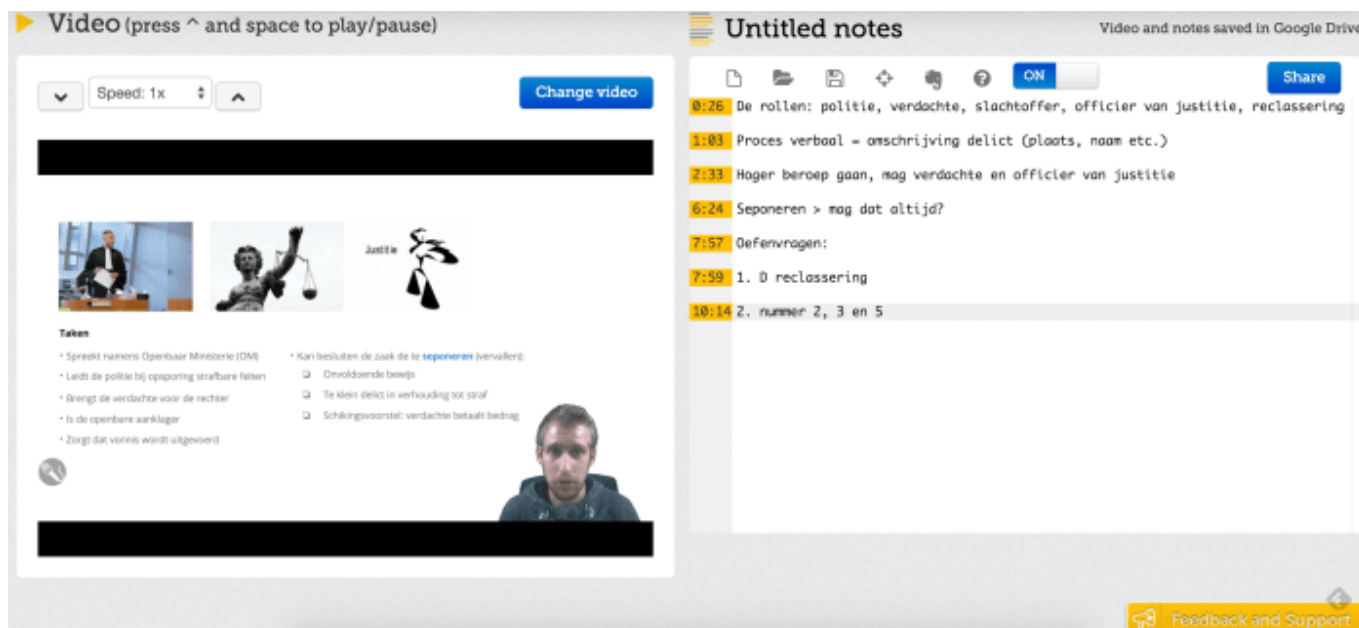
Video (press ^ and space to play/pause)

Speed: 1x

Change video

Justitie

Taken

• Spreekt namens Openbaar Ministerie (OM)
• Leidt de politie bij opsporing strafbare feiten
• Brengt de verdachte voor de rechter
• Is de openbare aanklager
• Zorgt dat vonnis wordt uitgevoerd

• Kan besluiten de zaak te te seponeren (vervallen):
Onvoldoende bewijs
Te klein delict in verhouding tot straf
Schikkingsvoorstel: verdachte betaalt bedrag

Untitled notes

Video and notes saved in Google Driv

ON

Share

0:26 De rollen: politie, verdachte, slachtoffer, officier van justitie, reclassering

1:03 Proces verbaal = omschrijving delict (plaats, naam etc.)

2:33 Hoger beroep gaan, mag verdachte en officier van justitie

6:24 Seponeren > mag dat altijd?

7:57 Oefenvragen:

7:59 1. D reclassering

10:14 2. nummer 2, 3 en 5

Feedback and Support